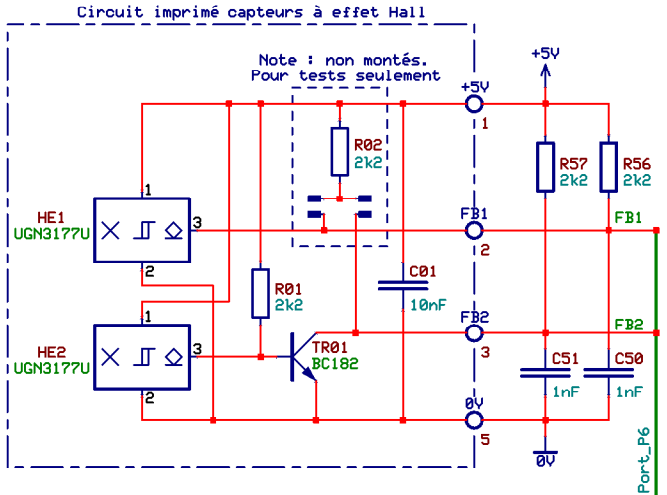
Circuit imprimé capteurs à effet Hall

Note : non montés.
Pour tests seulement

+5V

+5V
1

R02
2k2

R57
2k2

R56
2k2

1
HE1
UGN3177U
3
2

FB1
2

FB1

C01
10nF

R01
2k2

1
HE2
UGN3177U
3
2

TR01
BC182

FB2
3

FB2

C51
1nF

C50
1nF

0V
5

0V

Port_P6